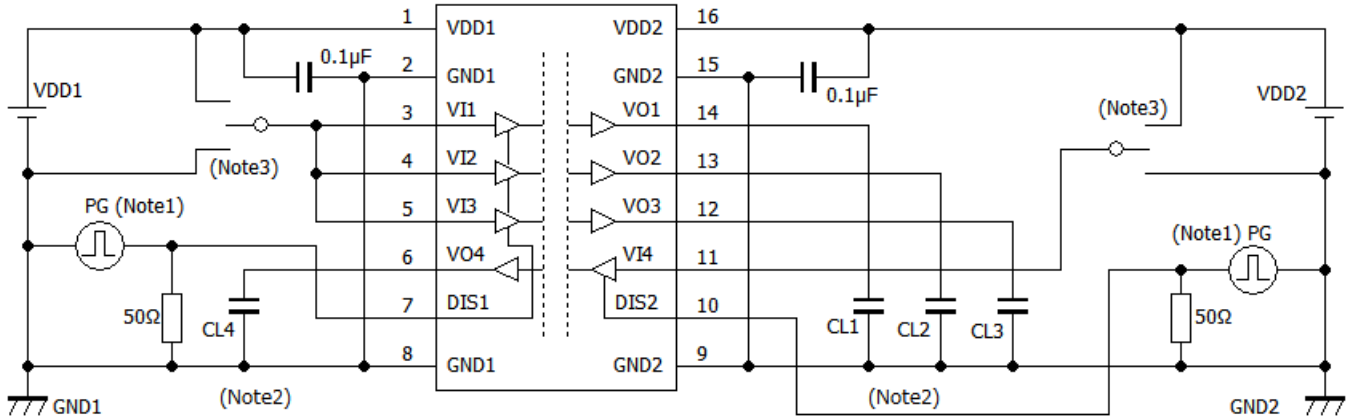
1 VDD1
2 GND1
3 VI1
4 VI2
5 VI3
6 VO4
7 DIS1
8 GND1
VDD2 16
GND2 15
VO1 14
VO2 13
VO3 12
VI4 11
DIS2 10
GND2 9
0.1µF
0.1µF
VDD1
VDD2
(Note3)
(Note3)
PG (Note1)
(Note1) PG
50Ω
50Ω
CL4
CL1
CL2
CL3
GND1
(Note2)
(Note2)
GND2